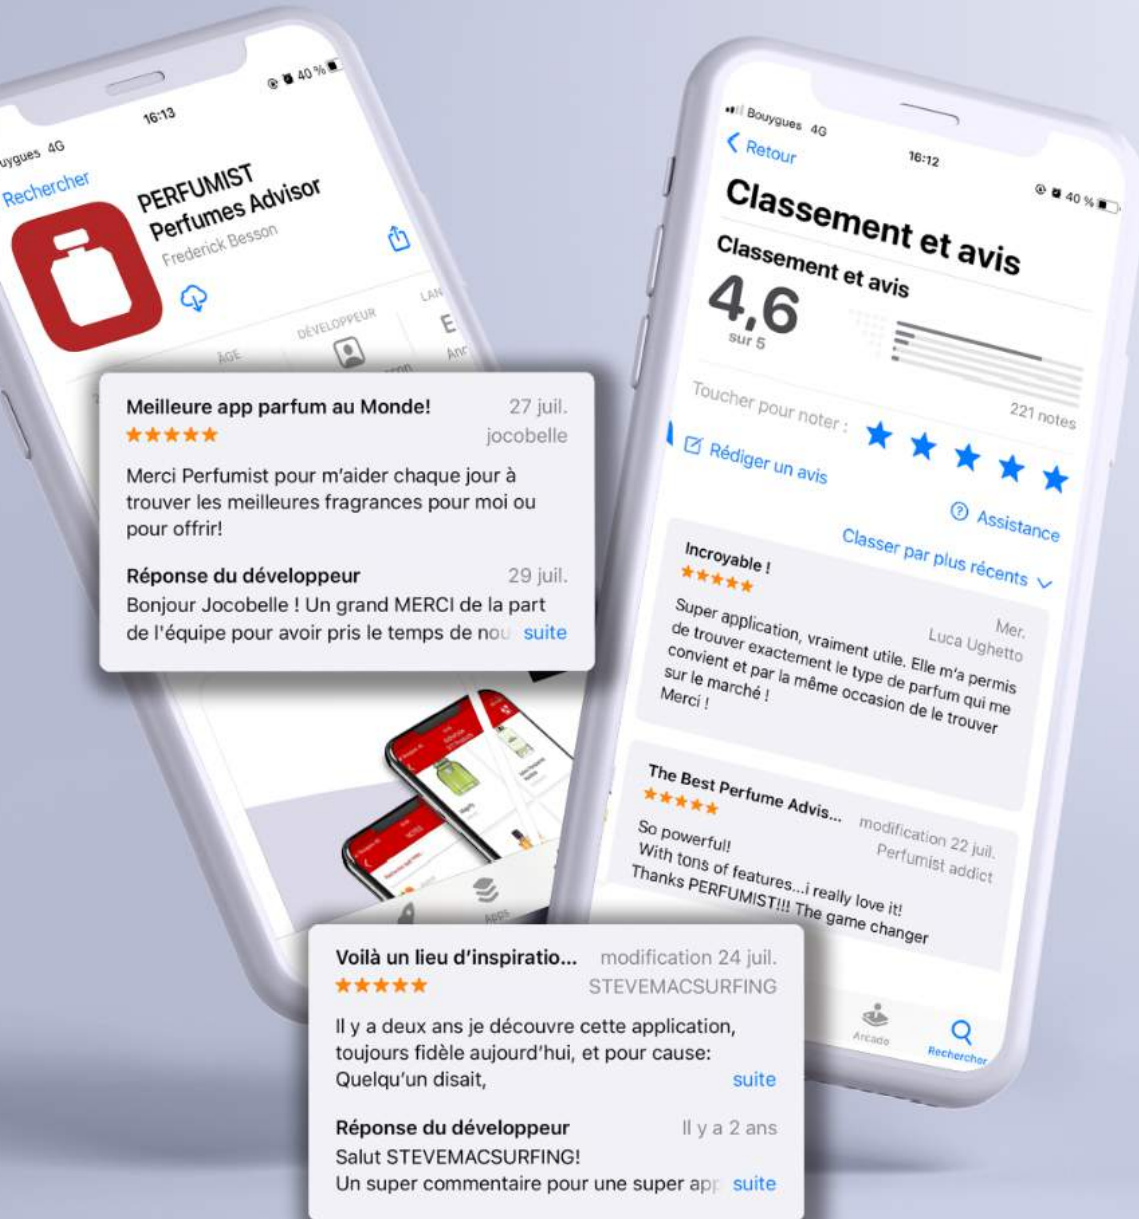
uygues 4G
16:13
40 %
Rechercher
PERFUMIST
Perfumes Advisor
Frederick Besson
ÂGE
DÉVELOPPEUR
LAN
E
Anr

Meilleure app parfum au Monde!
27 juil.
★★★★★
jocobelle
Merci Perfumist pour m'aider chaque jour à trouver les meilleures fragrances pour moi ou pour offrir!

Réponse du développeur
29 juil.
Bonjour Jocobelle ! Un grand MERCI de la part de l'équipe pour avoir pris le temps de nou suite

Bouygues 4G
16:12
40 %
Retour
Classement et avis
Classement et avis
4,6
sur 5
221 notes
Toucher pour noter :
Rédiger un avis
Assistance
Classer par plus récents

Incroyable !
★★★★★
Mer.
Luca Ughetto
Super application, vraiment utile. Elle m'a permis de trouver exactement le type de parfum qui me convient et par la même occasion de le trouver sur le marché !
Merci !

The Best Perfume Advis...
★★★★★
modification 22 juil.
Perfumist addict
So powerful!
With tons of features...i really love it!
Thanks PERFUMIST!!! The game changer

Arcade
Rechercher
Apps

Voilà un lieu d'inspiratio...
modification 24 juil.
★★★★★
STEVEMACSURFING
Il y a deux ans je découvre cette application, toujours fidèle aujourd'hui, et pour cause:
Quelqu'un disait,
suite

Réponse du développeur
Il y a 2 ans
Salut STEVEMACSURFING!
Un super commentaire pour une super app suite